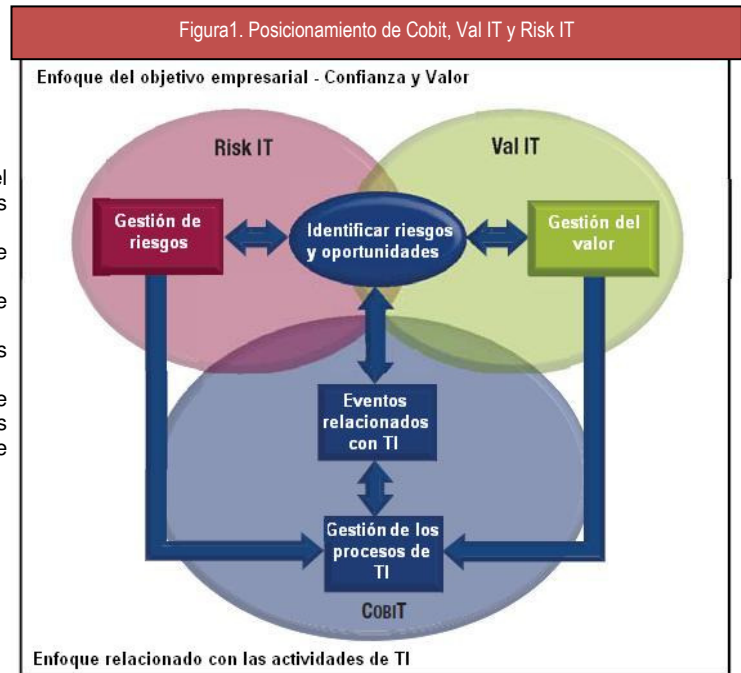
Figura1. Posicionamiento de Cobit, Val IT y Risk IT

el
s
e
e
s
e
s
e

Enfoque del objetivo empresarial - Confianza y Valor

Risk IT

Val IT

Gestión de riesgos

Identificar riesgos y oportunidades

Gestión del valor

Eventos relacionados con TI

Gestión de los procesos de TI

COBIT

Enfoque relacionado con las actividades de TI